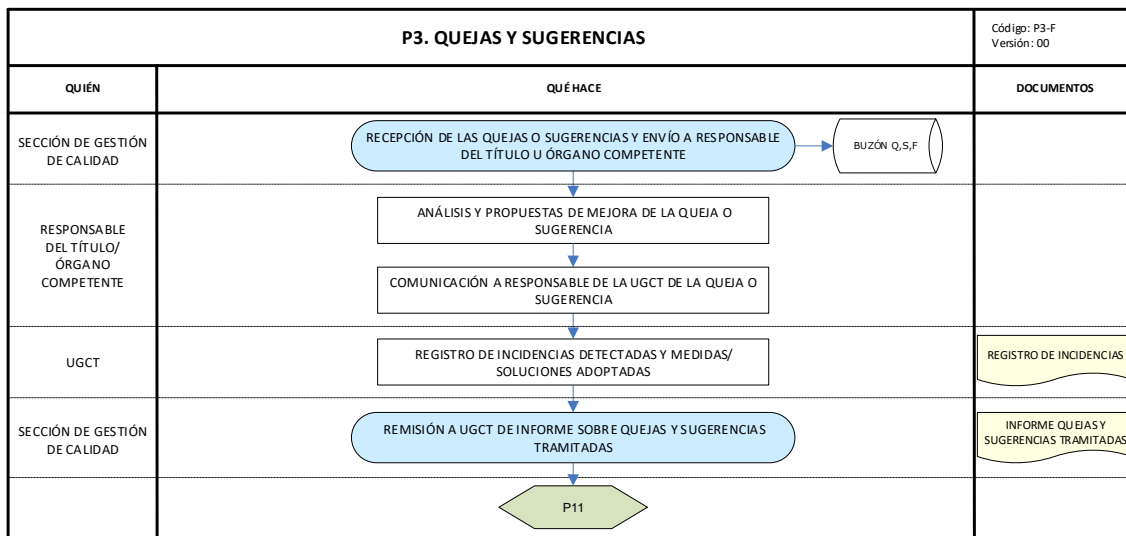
P3. QUEJAS Y SUGERENCIAS

Código: P3-F
Versión: 00

| QUIÉN | QUÉ HACE | DOCUMENTOS |
|---|---|---|
| SECCIÓN DE GESTIÓN DE CALIDAD | RECEPCIÓN DE LAS QUEJAS O SUGERENCIAS Y ENVÍO A RESPONSABLE DEL TÍTULO U ÓRGANO COMPETENTE; BUZÓN Q,S,F | |
| RESPONSABLE DEL TÍTULO/ ÓRGANO COMPETENTE | ANÁLISIS Y PROPUESTAS DE MEJORA DE LA QUEJA O SUGERENCIA; COMUNICACIÓN A RESPONSABLE DE LA UGCT DE LA QUEJA O SUGERENCIA | |
| UGCT | REGISTRO DE INCIDENCIAS DETECTADAS Y MEDIDAS/ SOLUCIONES ADOPTADAS | REGISTRO DE INCIDENCIAS |
| SECCIÓN DE GESTIÓN DE CALIDAD | REMISIÓN A UGCT DE INFORME SOBRE QUEJAS Y SUGERENCIAS TRAMITADAS | INFORME QUEJAS Y SUGERENCIAS TRAMITADAS |
| | P11 | |